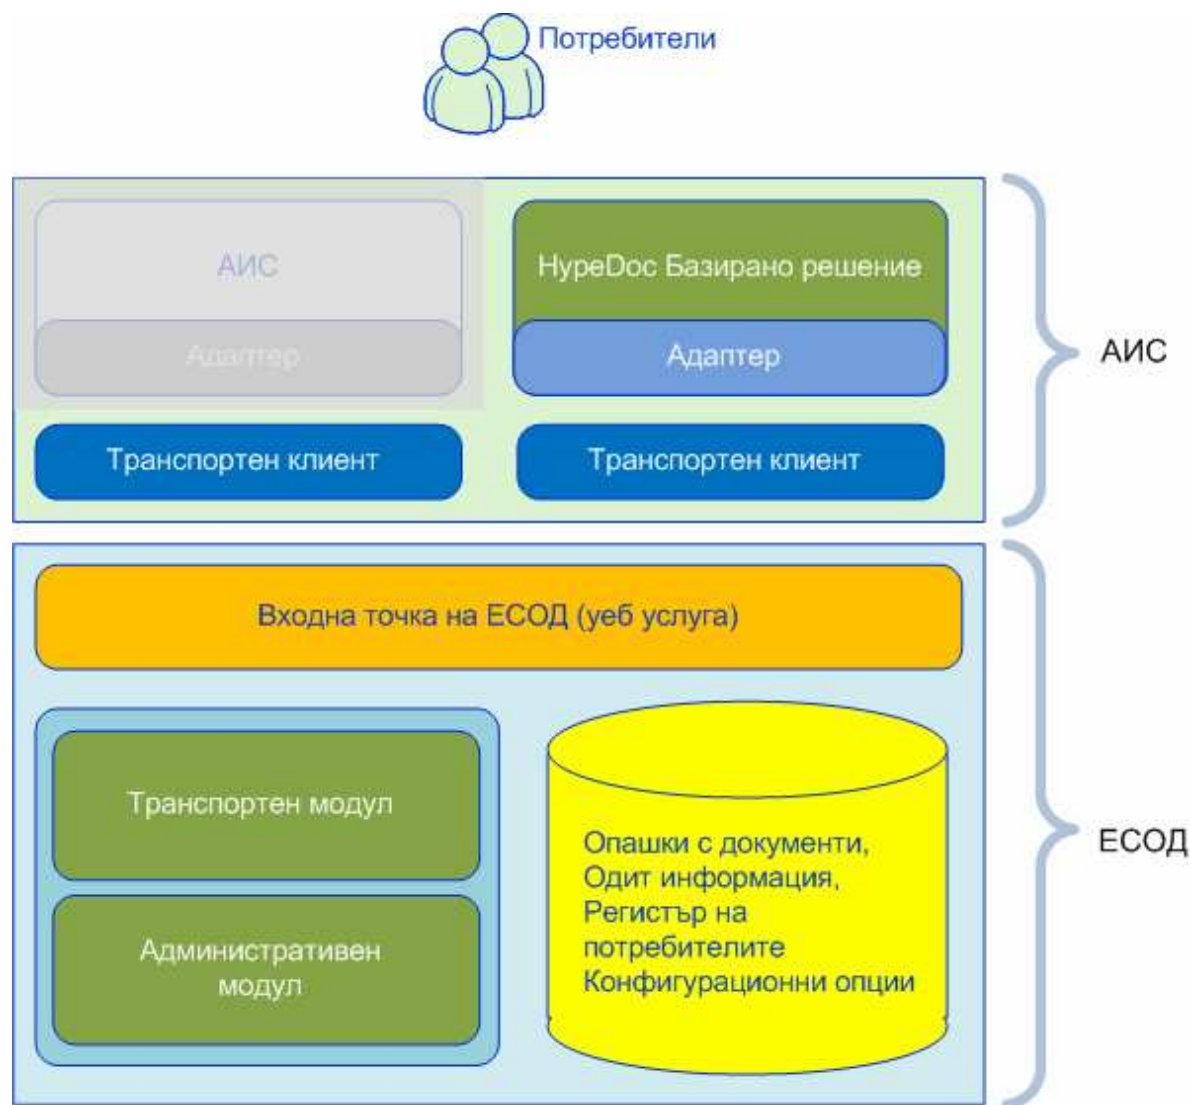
Потребители

АИС

Адаптер

HypeDoc Базирано решение

Адаптер

Транспортен клиент

Транспортен клиент

АИС

Входна точка на ЕСОД (уеб услуга)

Транспортен модул

Административен модул

Опашки с документи, Одит информация, Регистър на потребителите Конфигурационни опции

ЕСОД